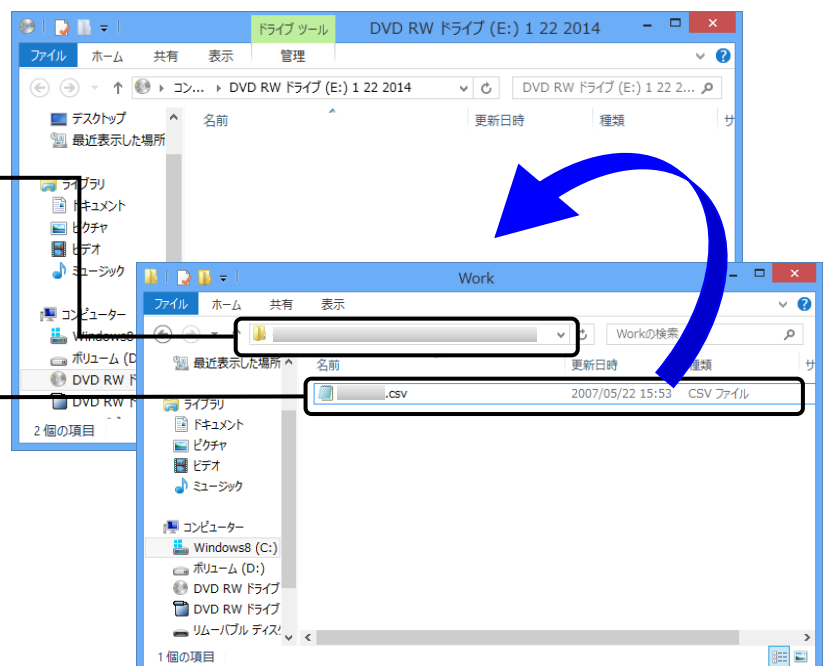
ドライブ ツール
DVD RW ドライブ (E:) 1 22 2014
ファイル ホーム 共有 表示 管理
« コン... › DVD RW ドライブ (E:) 1 22 2014
DVD RW ドライブ (E:) 1 22 2...
デスクトップ
最近表示した場所
ライブラリ
ドキュメント
ピクチャ
ビデオ
ミュージック
コンピューター
Windows8
ボリューム (D
DVD RW ド
DVD RW ド
2 個の項目
名前 更新日時 種類 サ

Work
ファイル ホーム 共有 表示
Workの検索
最近表示した場所
ライブラリ
ドキュメント
ピクチャ
ビデオ
ミュージック
コンピューター
Windows8 (C:)
ボリューム (D:)
DVD RW ドライブ
DVD RW ドライブ
リムーバブル ディス
1 個の項目
名前 更新日時 種類 サ
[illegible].csv 2007/05/22 15:53 CSV ファイル